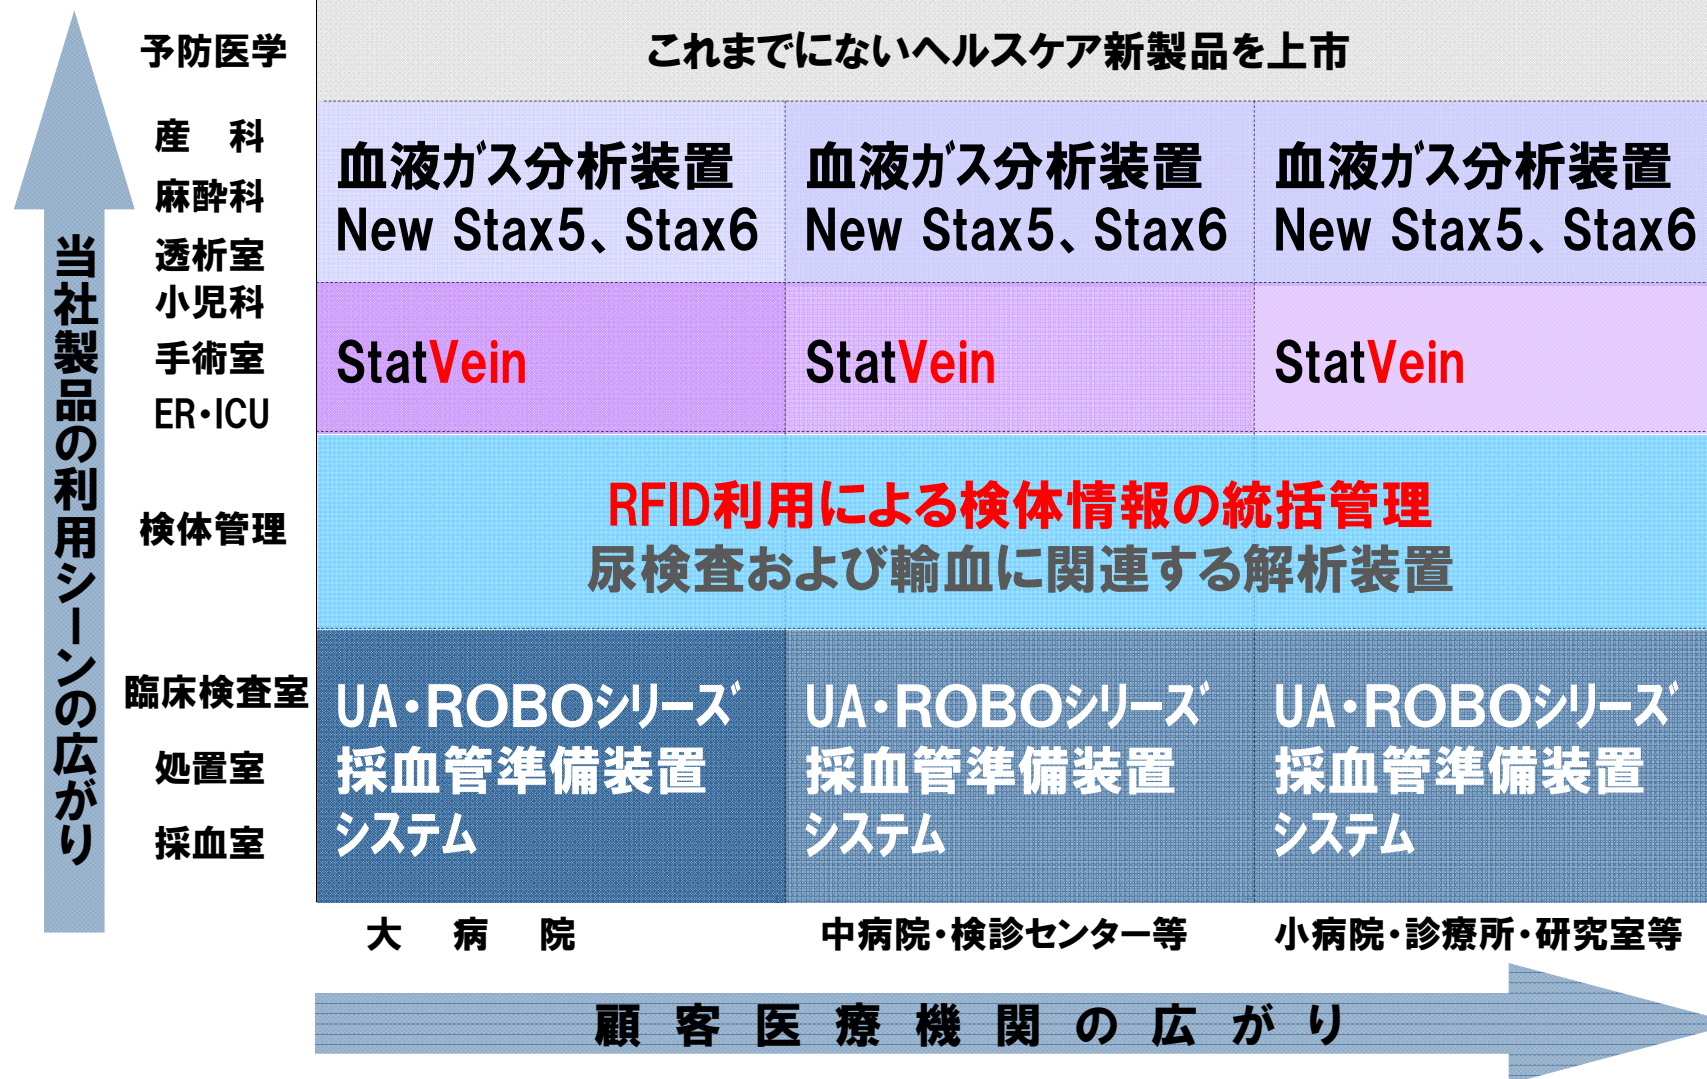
当社製品の利用シーンの広がり

予防医学

これまでにないヘルスケア新製品を上市

産　科
麻酔科
透析室
小児科
手術室
ER・ICU

| 血液ｶﾞｽ分析装置 New Stax5、Stax6 | 血液ｶﾞｽ分析装置 New Stax5、Stax6 | 血液ｶﾞｽ分析装置 New Stax5、Stax6 |
|---|---|---|
| StatVein | StatVein | StatVein |

検体管理

RFID利用による検体情報の統括管理
尿検査および輸血に関連する解析装置

臨床検査室
処置室
採血室

| UA・ROBOｼﾘｰｽﾞ 採血管準備装置 システム | UA・ROBOｼﾘｰｽﾞ 採血管準備装置 システム | UA・ROBOｼﾘｰｽﾞ 採血管準備装置 システム |
|---|---|---|
| 大　病　院 | 中病院・検診センター等 | 小病院・診療所・研究室等 |

顧 客 医 療 機 関 の 広 が り